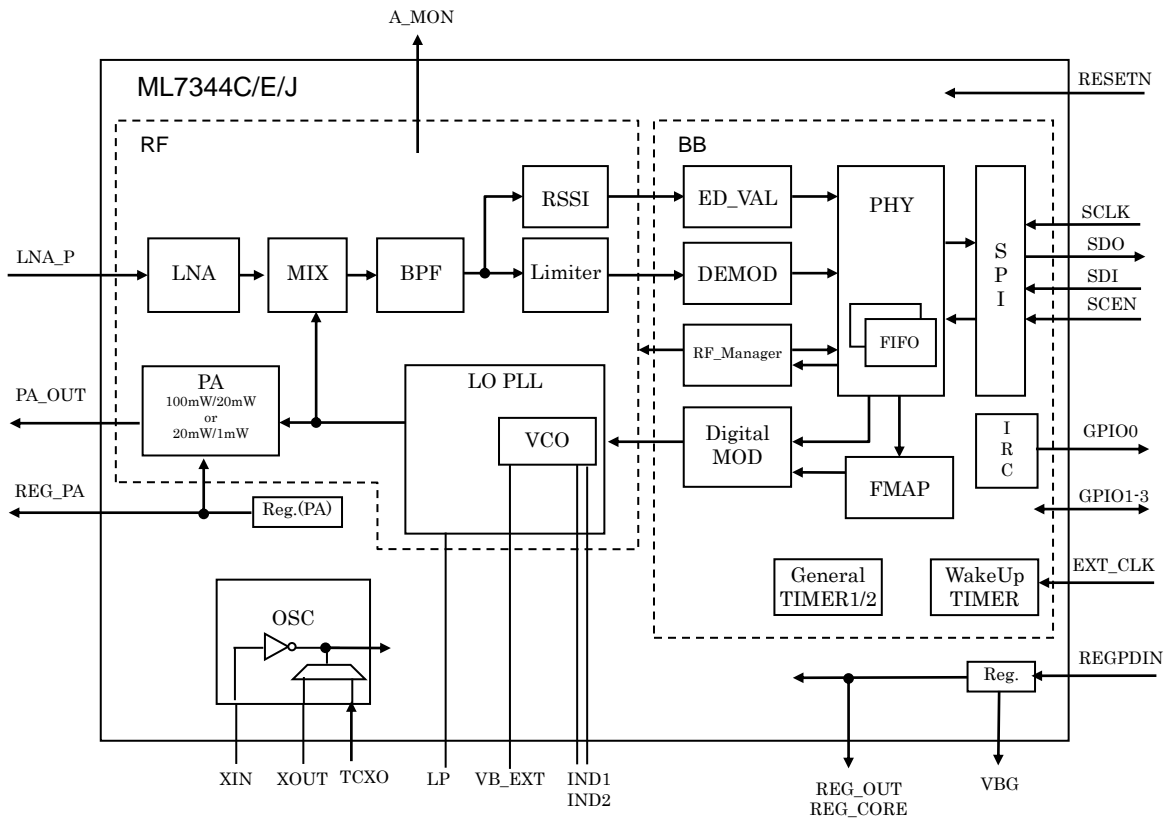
A_MON

ML7344C/E/J

RESETN

RF

BB

RSSI

ED_VAL

PHY

S P I

SCLK

SDO

SDI

SCEN

LNA_P

LNA

MIX

BPF

Limiter

DEMOD

FIFO

RF_Manager

PA
100mW/20mW
or
20mW/1mW

PA_OUT

LO PLL

VCO

Digital MOD

I R C

GPIO0

FMAP

REG_PA

Reg.(PA)

GPIO1-3

General TIMER1/2

WakeUp TIMER

EXT_CLK

OSC

REGPDIN

Reg.

XIN

XOUT

TCXO

LP

VB_EXT

IND1
IND2

REG_OUT
REG_CORE

VBG